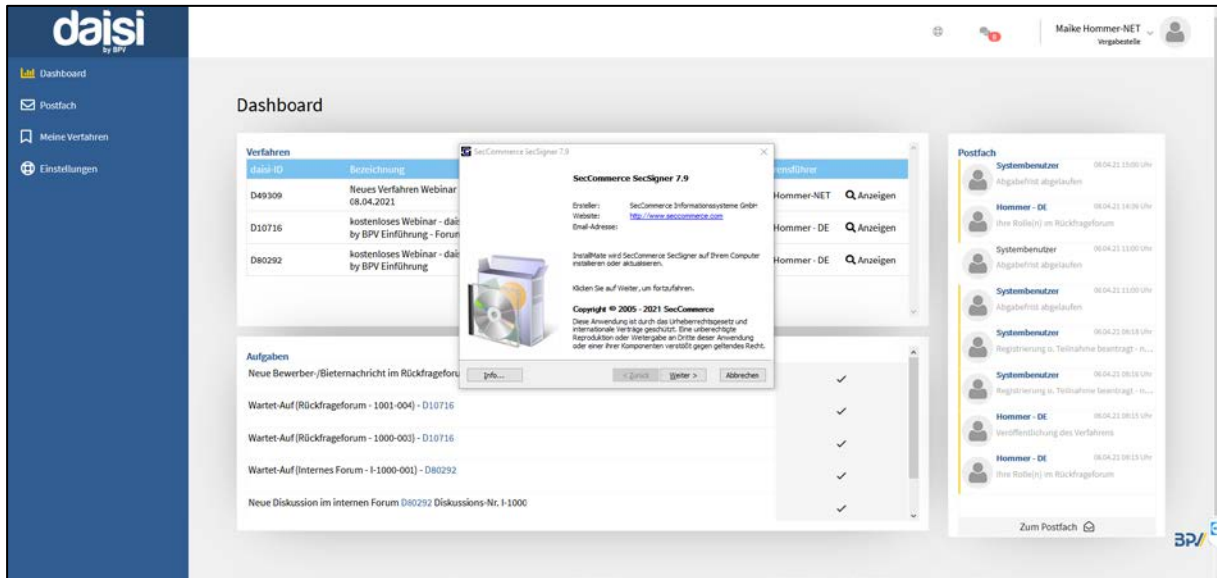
daisi
by BPV

Dashboard
Postfach
Meine Verfahren
Einstellungen

Maike Hommer-NET
Vergabestelle

Dashboard

Verfahren
| daisi-ID | Bezeichnung | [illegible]ensführer | |
|---|---|---|---|
| D49309 | Neues Verfahren Webinar 08.04.2021 | Hommer-NET | Anzeigen |
| D10716 | kostenloses Webinar - dai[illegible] by BPV Einführung - Forun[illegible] | Hommer - DE | Anzeigen |
| D80292 | kostenloses Webinar - dai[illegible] by BPV Einführung | Hommer - DE | Anzeigen |

SecCommerce SecSigner 7.9

SecCommerce SecSigner 7.9

Ersteller: SecCommerce Informationssysteme GmbH
Website: http://www.seccommerce.com
Email-Adresse:

InstallMate wird SecCommerce SecSigner auf Ihrem Computer installieren oder aktualisieren.

Klicken Sie auf Weiter, um fortzufahren.

Copyright © 2005 - 2021 SecCommerce
Diese Anwendung ist durch das Urheberrechtsgesetz und internationale Verträge geschützt. Eine unberechtigte Reproduktion oder Weitergabe an Dritte dieser Anwendung oder einer ihrer Komponenten verstößt gegen geltendes Recht.

Info...
< Zurück
Weiter >
Abbrechen

Aufgaben
Neue Bewerber-/Bieternachricht im Rückfrageforu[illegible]
Wartet-Auf (Rückfrageforum - 1001-004) - D10716
Wartet-Auf (Rückfrageforum - 1000-003) - D10716
Wartet-Auf (Internes Forum - I-1000-001) - D80292
Neue Diskussion im internen Forum D80292 Diskussions-Nr. I-1000

Postfach
Systembenutzer 08.04.21 15:00 Uhr
Abgabefrist abgelaufen
Hommer - DE 08.04.21 14:36 Uhr
Ihre Rolle(n) im Rückfrageforum
Systembenutzer 08.04.21 11:00 Uhr
Abgabefrist abgelaufen
Systembenutzer 08.04.21 11:00 Uhr
Abgabefrist abgelaufen
Systembenutzer 08.04.21 08:18 Uhr
Registrierung o. Teilnahme beantragt - n...
Systembenutzer 08.04.21 08:16 Uhr
Registrierung o. Teilnahme beantragt - n...
Hommer - DE 08.04.21 08:15 Uhr
Veröffentlichung des Verfahrens
Hommer - DE 08.04.21 08:13 Uhr
Ihre Rolle(n) im Rückfrageforum

Zum Postfach

BPV